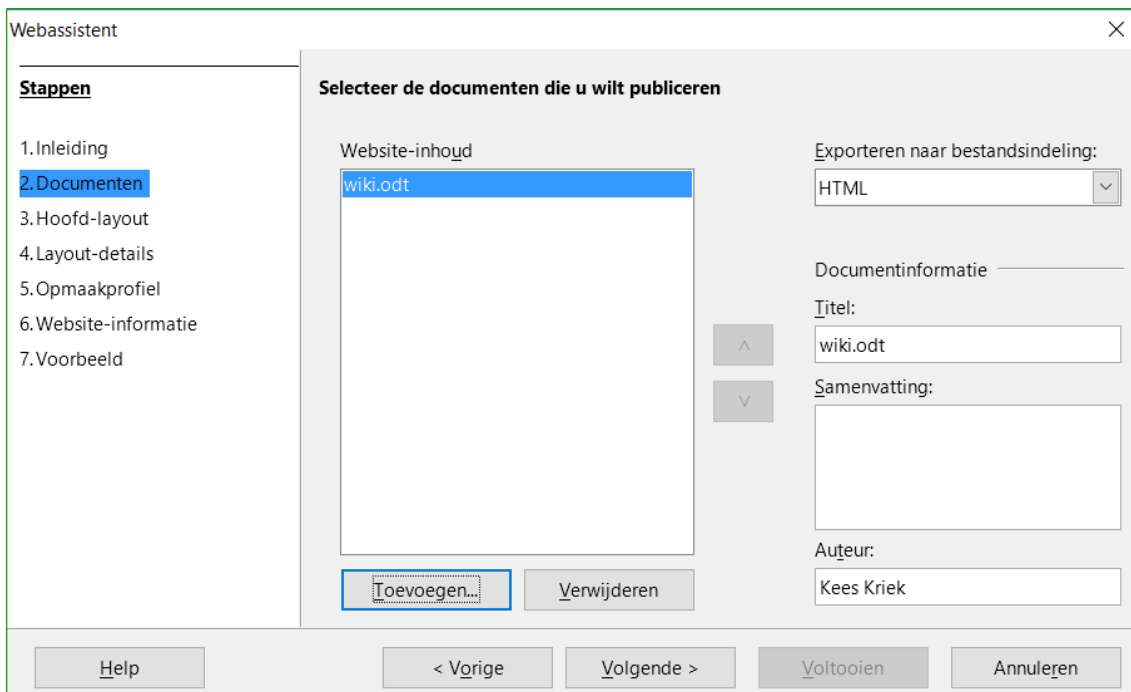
Webassistent

Stappen

1. Inleiding
2. Documenten
3. Hoofd-layout
4. Layout-details
5. Opmaakprofiel
6. Website-informatie
7. Voorbeeld

Selecteer de documenten die u wilt publiceren

Website-inhoud

wiki.odt

Toevoegen...

Verwijderen

Exporteren naar bestandsindeling:

HTML

Documentinformatie

Titel:

wiki.odt

Samenvatting:

Auteur:

Kees Kriek

Help

< Vorige

Volgende >

Voltooien

Annuleren